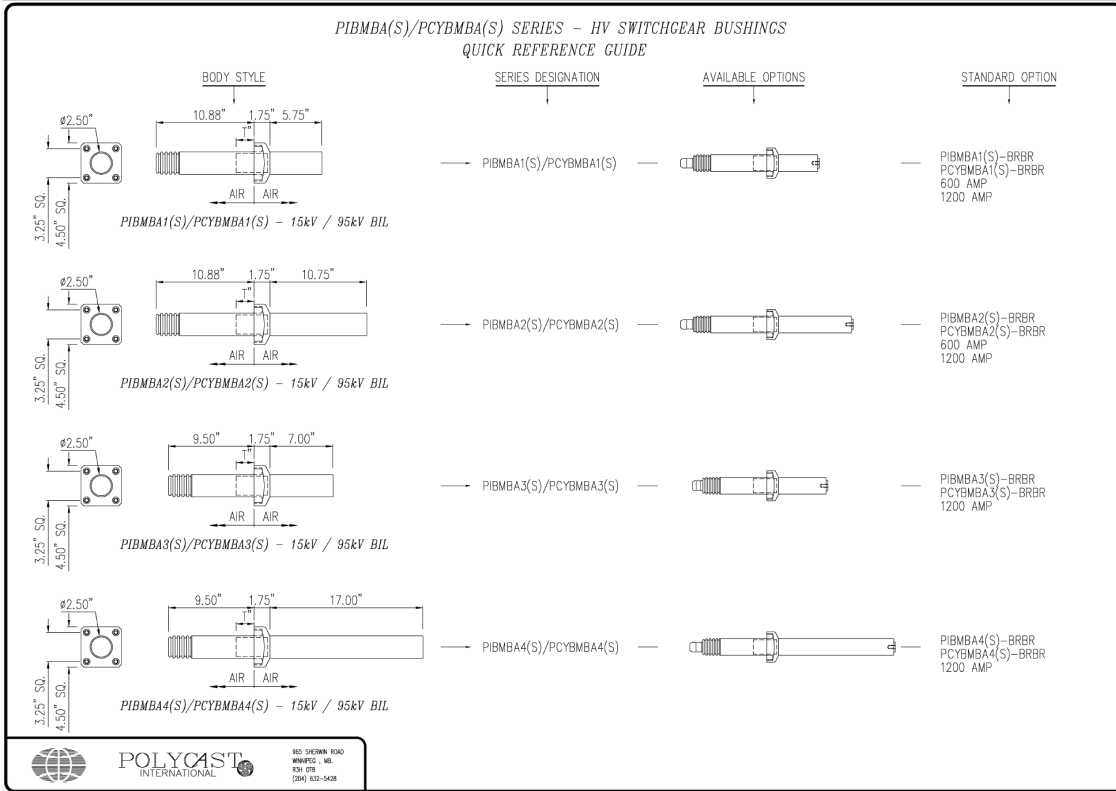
PIBMBA(S)/PCYBMBA(S) SERIES – HV SWITCHGEAR BUSHINGS
QUICK REFERENCE GUIDE

BODY STYLE

SERIES DESIGNATION

AVAILABLE OPTIONS

STANDARD OPTION

ø2.50"
10.88" 1.75" 5.75"
T"
AIR AIR
3.25" SQ.
4.50" SQ.
PIBMBA1(S)/PCYBMBA1(S) – 15kV / 95kV BIL

PIBMBA1(S)/PCYBMBA1(S)

PIBMBA1(S)–BRBR
PCYBMBA1(S)–BRBR
600 AMP
1200 AMP

ø2.50"
10.88" 1.75" 10.75"
T"
AIR AIR
3.25" SQ.
4.50" SQ.
PIBMBA2(S)/PCYBMBA2(S) – 15kV / 95kV BIL

PIBMBA2(S)/PCYBMBA2(S)

PIBMBA2(S)–BRBR
PCYBMBA2(S)–BRBR
600 AMP
1200 AMP

ø2.50"
9.50" 1.75" 7.00"
T"
AIR AIR
3.25" SQ.
4.50" SQ.
PIBMBA3(S)/PCYBMBA3(S) – 15kV / 95kV BIL

PIBMBA3(S)/PCYBMBA3(S)

PIBMBA3(S)–BRBR
PCYBMBA3(S)–BRBR
1200 AMP

ø2.50"
9.50" 1.75" 17.00"
T"
AIR AIR
3.25" SQ.
4.50" SQ.
PIBMBA4(S)/PCYBMBA4(S) – 15kV / 95kV BIL

PIBMBA4(S)/PCYBMBA4(S)

PIBMBA4(S)–BRBR
PCYBMBA4(S)–BRBR
1200 AMP

POLYCAST
INTERNATIONAL
965 SHERWIN ROAD
WINNIPEG , MB.
R3H 0T8
(204) 632–5428